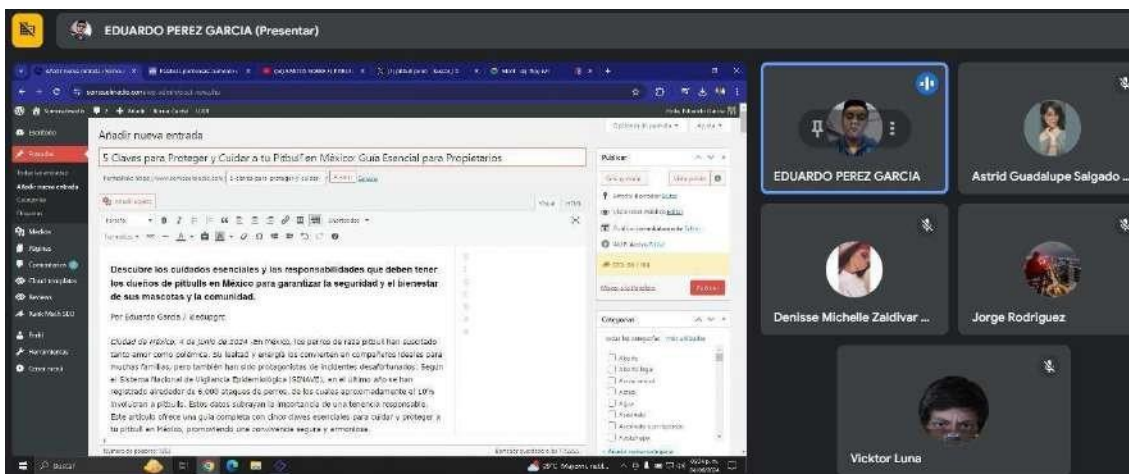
EDUARDO PEREZ GARCIA (Presentar)

Añadir nueva entrada

5 Claves para Proteger y Cuidar a tu Pitbull en México: Guía Esencial para Propietarios

Publicar

Categorías

Descubre los cuidados esenciales y las responsabilidades que deben tener los dueños de pitbulls en México para garantizar la seguridad y el bienestar de sus mascotas y la comunidad.

Por Eduardo García / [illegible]

Ciudad de México, 4 de junio de 2024 - En México, los perros de raza pitbull han suscitado tanto amor como polémica. Su lealtad y energía los convierten en compañeros ideales para muchas familias, pero también han sido protagonistas de incidentes desafortunados. Según el Sistema Nacional de Vigilancia Epidemiológica (SINAVE), en el último año se han registrado alrededor de 6,000 ataques de perros, de los cuales aproximadamente el 10% involucran a pitbulls. Estos datos subrayan la importancia de una tenencia responsable. Este artículo ofrece una guía completa con cinco claves esenciales para cuidar y proteger a tu pitbull en México, promoviendo una convivencia segura y armoniosa.

EDUARDO PEREZ GARCIA

Astrid Guadalupe Salgado ...

Denisse Michelle Zaldivar ...

Jorge Rodriguez

Vicktor Luna

Buscar